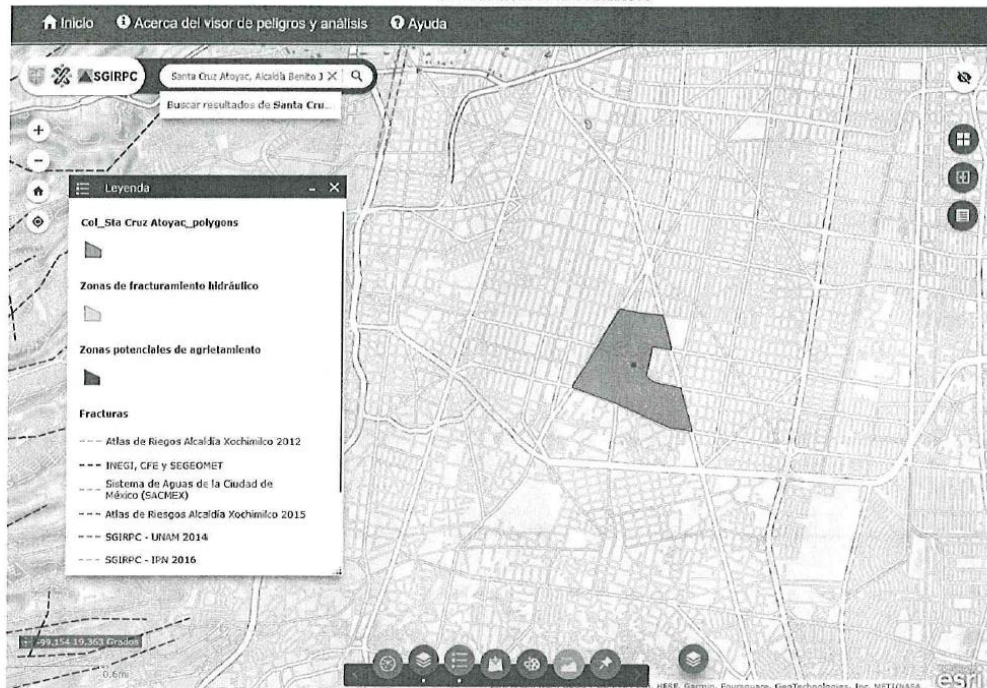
Inicio Acerca del visor de peligros y análisis Ayuda

SGIRPC

Santa Cruz Atoyac, Alcaldía Benito J

Buscar resultados de Santa Cru...

Leyenda

Col_Sta Cruz Atoyac_polygons

Zonas de fracturamiento hidráulico

Zonas potenciales de agrietamiento

Fracturas

Atlas de Riegos Alcaldía Xochimilco 2012

INEGI, CFE y SEGEOMET

Sistema de Aguas de la Ciudad de México (SACMEX)

Atlas de Riesgos Alcaldía Xochimilco 2015

SGIRPC - UNAM 2014

SGIRPC - IPN 2016

-99.154 19.363 Grados

0.6mi

HERE, Garmin, Foursquare, GeoTechnologies, Inc, METI/NASA

esri